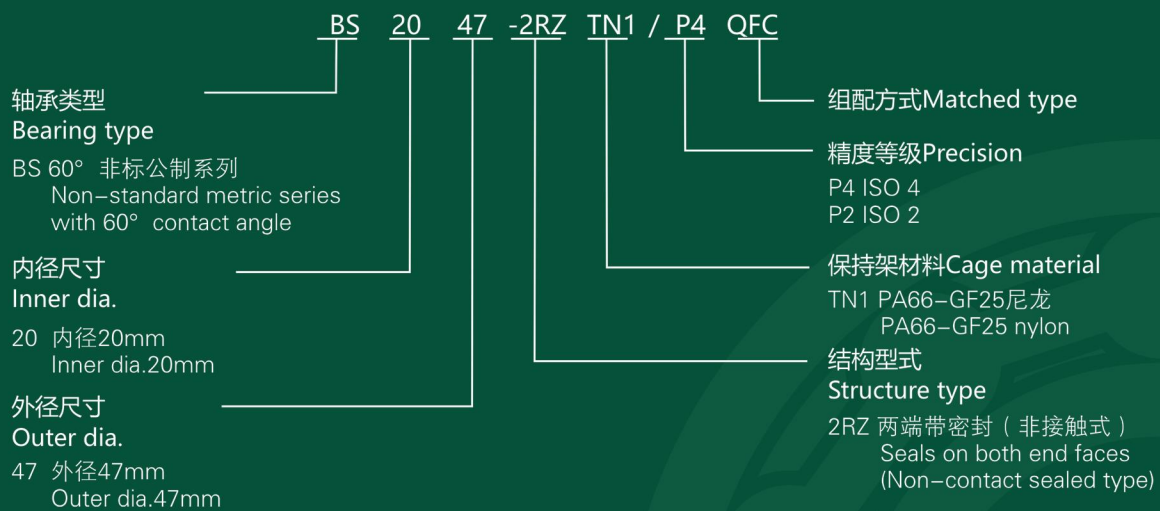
BS 20 47 -2RZ TN1 / P4 QFC

轴承类型
Bearing type

BS 60° 非标公制系列
Non–standard metric series
with 60° contact angle

内径尺寸
Inner dia.

20 内径20mm
Inner dia.20mm

外径尺寸
Outer dia.

47 外径47mm
Outer dia.47mm

组配方式Matched type

精度等级Precision

P4 ISO 4
P2 ISO 2

保持架材料Cage material

TN1 PA66–GF25尼龙
PA66–GF25 nylon

结构型式
Structure type

2RZ 两端带密封（非接触式）
Seals on both end faces
(Non–contact sealed type)